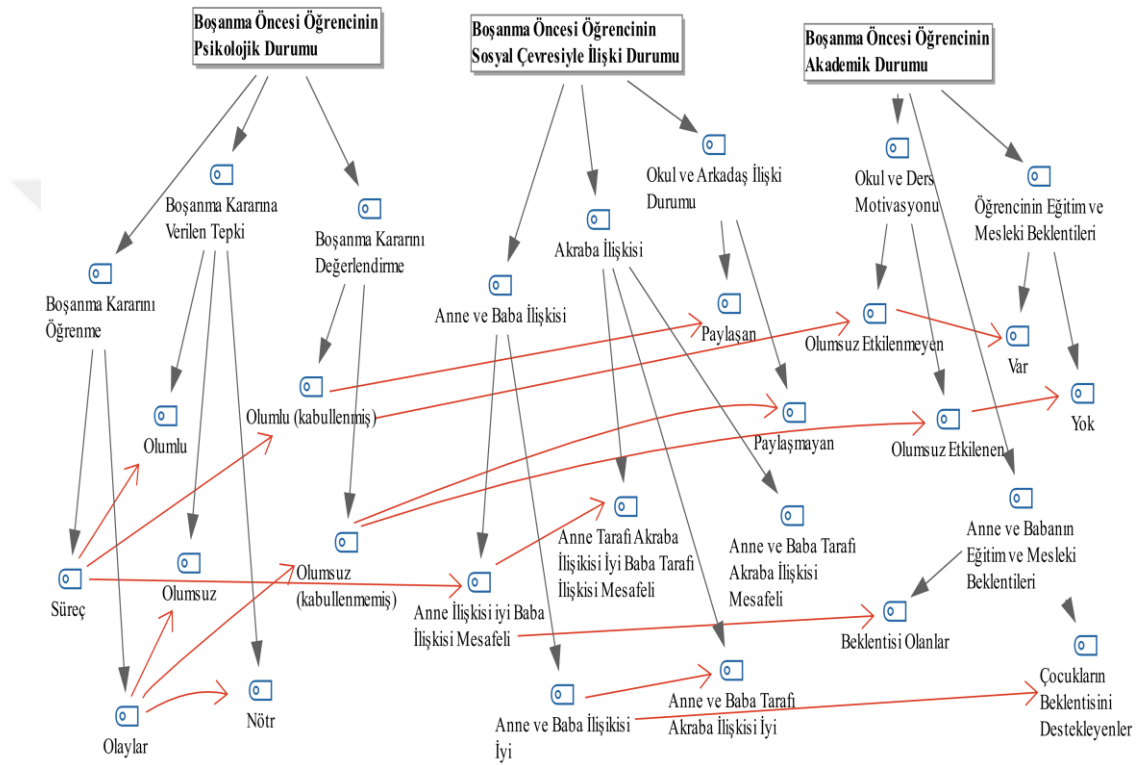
Boşanma Öncesi Öğrencinin Psikolojik Durumu

Boşanma Öncesi Öğrencinin Sosyal Çevresiyle İlişki Durumu

Boşanma Öncesi Öğrencinin Akademik Durumu

Boşanma Kararına Verilen Tepki

Boşanma Kararını Değerlendirme

Boşanma Kararını Öğrenme

Olumlu

Olumlu (kabullenmiş)

Olumsuz

Olumsuz (kabullenmemiş)

Süreç

Olaylar

Nötr

Okul ve Arkadaş İlişki Durumu

Akraba İlişkisi

Anne ve Baba İlişkisi

Paylaşan

Paylaşmayan

Anne Tarafı Akraba İlişkisi İyi Baba Tarafı İlişkisi Mesafeli

Anne ve Baba Tarafı Akraba İlişkisi Mesafeli

Anne İlişkisi iyi Baba İlişkisi Mesafeli

Anne ve Baba İlişkisi İyi

Anne ve Baba Tarafı Akraba İlişkisi İyi

Okul ve Ders Motivasyonu

Öğrencinin Eğitim ve Mesleki Beklentileri

Olumsuz Etkilenmeyen

Var

Yok

Olumsuz Etkilenen

Anne ve Babanın Eğitim ve Mesleki Beklentileri

Beklentisi Olanlar

Çocukların Beklentisini Destekleyenler